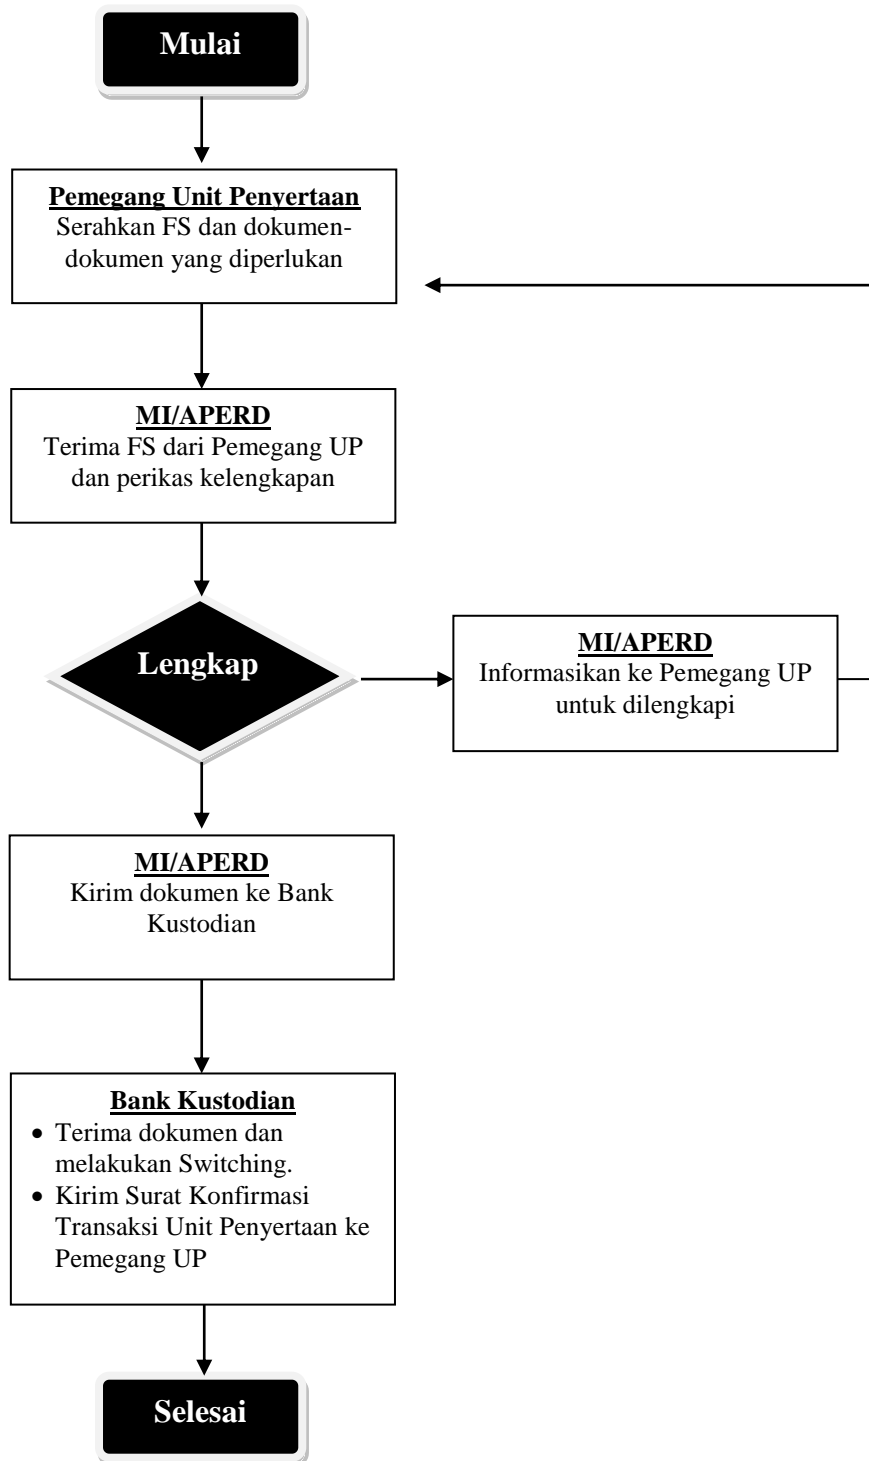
Mulai

Pemegang Unit Penyertaan
Serahkan FS dan dokumen-dokumen yang diperlukan

MI/APERD
Terima FS dari Pemegang UP dan perikas kelengkapan

Lengkap

MI/APERD
Informasikan ke Pemegang UP untuk dilengkapi

MI/APERD
Kirim dokumen ke Bank Kustodian

Bank Kustodian
• Terima dokumen dan melakukan Switching.
• Kirim Surat Konfirmasi Transaksi Unit Penyertaan ke Pemegang UP

Selesai